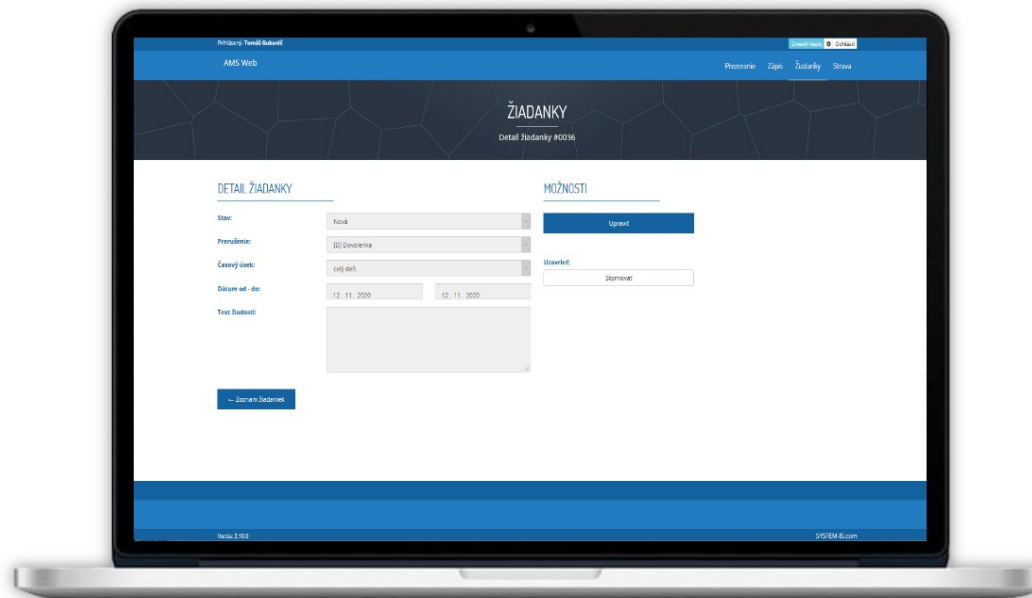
Prihlásený: Tomáš Gubenič

Zmeniť heslo 0 Odhlásiť

AMS Web

Prezeranie Zápis Žiadanky Strava

ŽIADANKY

Detail žiadanky #0036

DETAIL ŽIADANKY

Stav: Nová

Prerušenie: (D) Dovolenka

Časový úsek: celý deň

Dátum od - do: 12. 11. 2020 12. 11. 2020

Text žiadosti:

← Zoznam žiadaniek

MOŽNOSTI

Upraviť

Uzavrieť:

Stornovať

Verzia: 2.10.0

SYSTEM-IS.com